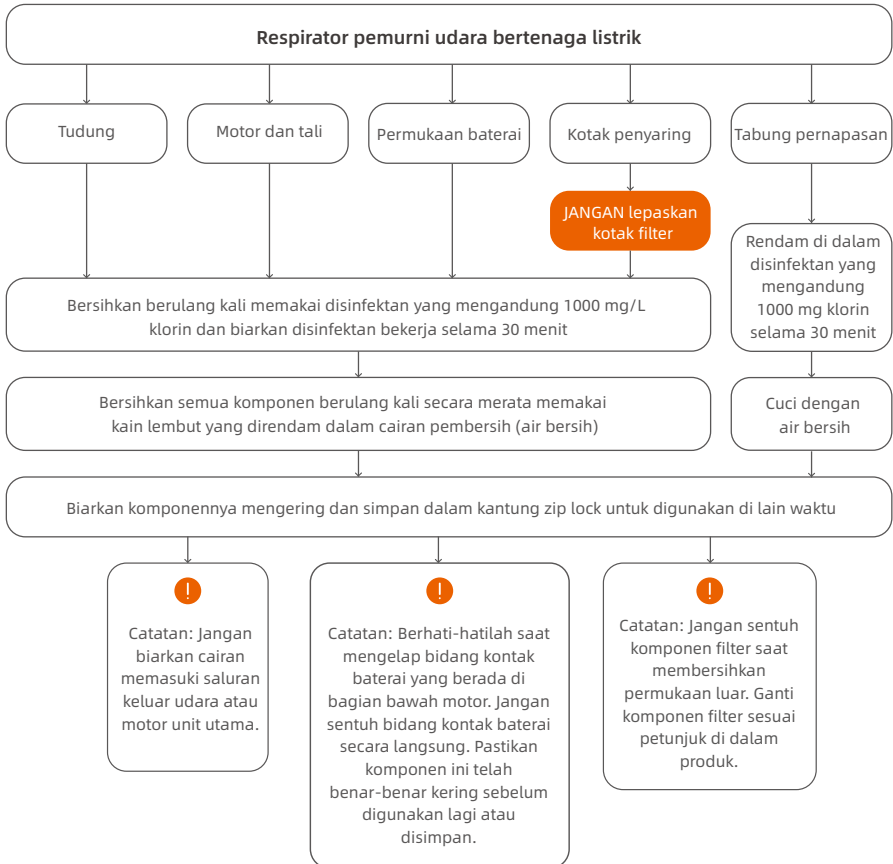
Respirator pemurni udara bertenaga listrik

Tudung

Motor dan tali

Permukaan baterai

Kotak penyaring

Tabung pernapasan

JANGAN lepaskan kotak filter

Rendam di dalam disinfektan yang mengandung 1000 mg klorin selama 30 menit

Bersihkan berulang kali memakai disinfektan yang mengandung 1000 mg/L klorin dan biarkan disinfektan bekerja selama 30 menit

Bersihkan semua komponen berulang kali secara merata memakai kain lembut yang direndam dalam cairan pembersih (air bersih)

Cuci dengan air bersih

Biarkan komponennya mengering dan simpan dalam kantung zip lock untuk digunakan di lain waktu

!

Catatan: Jangan biarkan cairan memasuki saluran keluar udara atau motor unit utama.

!

Catatan: Berhati-hatilah saat mengelap bidang kontak baterai yang berada di bagian bawah motor. Jangan sentuh bidang kontak baterai secara langsung. Pastikan komponen ini telah benar-benar kering sebelum digunakan lagi atau disimpan.

!

Catatan: Jangan sentuh komponen filter saat membersihkan permukaan luar. Ganti komponen filter sesuai petunjuk di dalam produk.